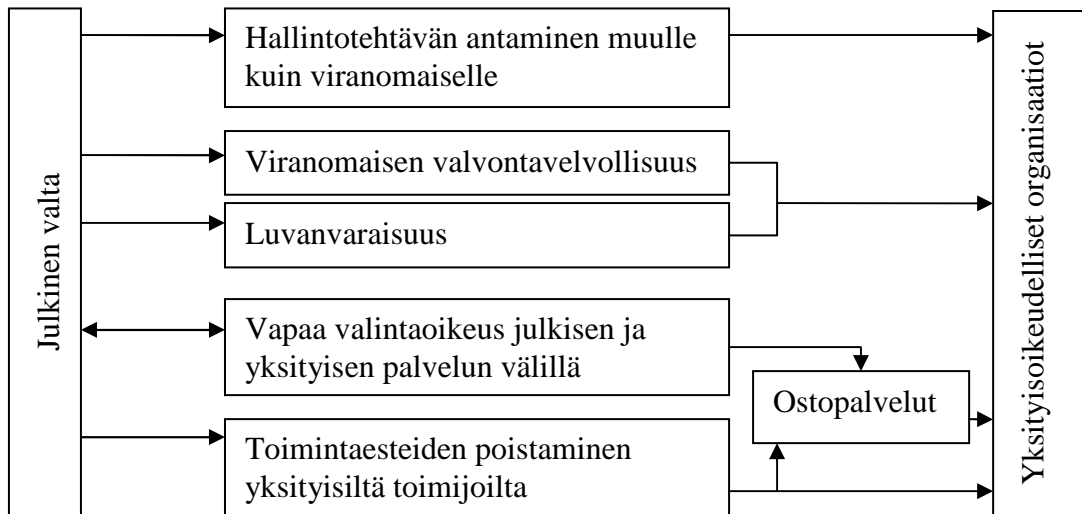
Julkinen valta

Hallintotehtävän antaminen muulle kuin viranomaiselle

Viranomaisen valvontavelvollisuus

Luvanvaraisuus

Vapaa valintaoikeus julkisen ja yksityisen palvelun välillä

Ostopalvelut

Toimintaesteiden poistaminen yksityisiltä toimijoilta

Yksityisoikeudelliset organisaatiot